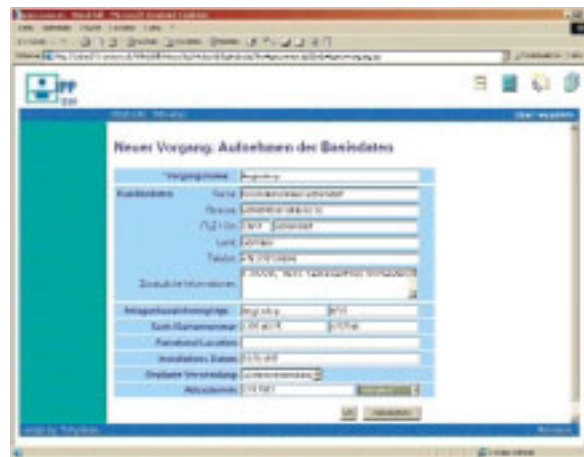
Neuer Vorgang: Aufnehmen der Basisdaten

Vorgangsname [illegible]

Kundendaten Name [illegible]

Strasse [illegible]

PLZ / Ort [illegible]

Land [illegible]

Telefon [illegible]

Zusätzliche Informationen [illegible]

Anlagenbezeichnung/typ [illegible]

Seriennummer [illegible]

Standort/Location

Installations-Datum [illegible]

Geplante Verwendung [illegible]

Aktuell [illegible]

OK Abbrechen

PP